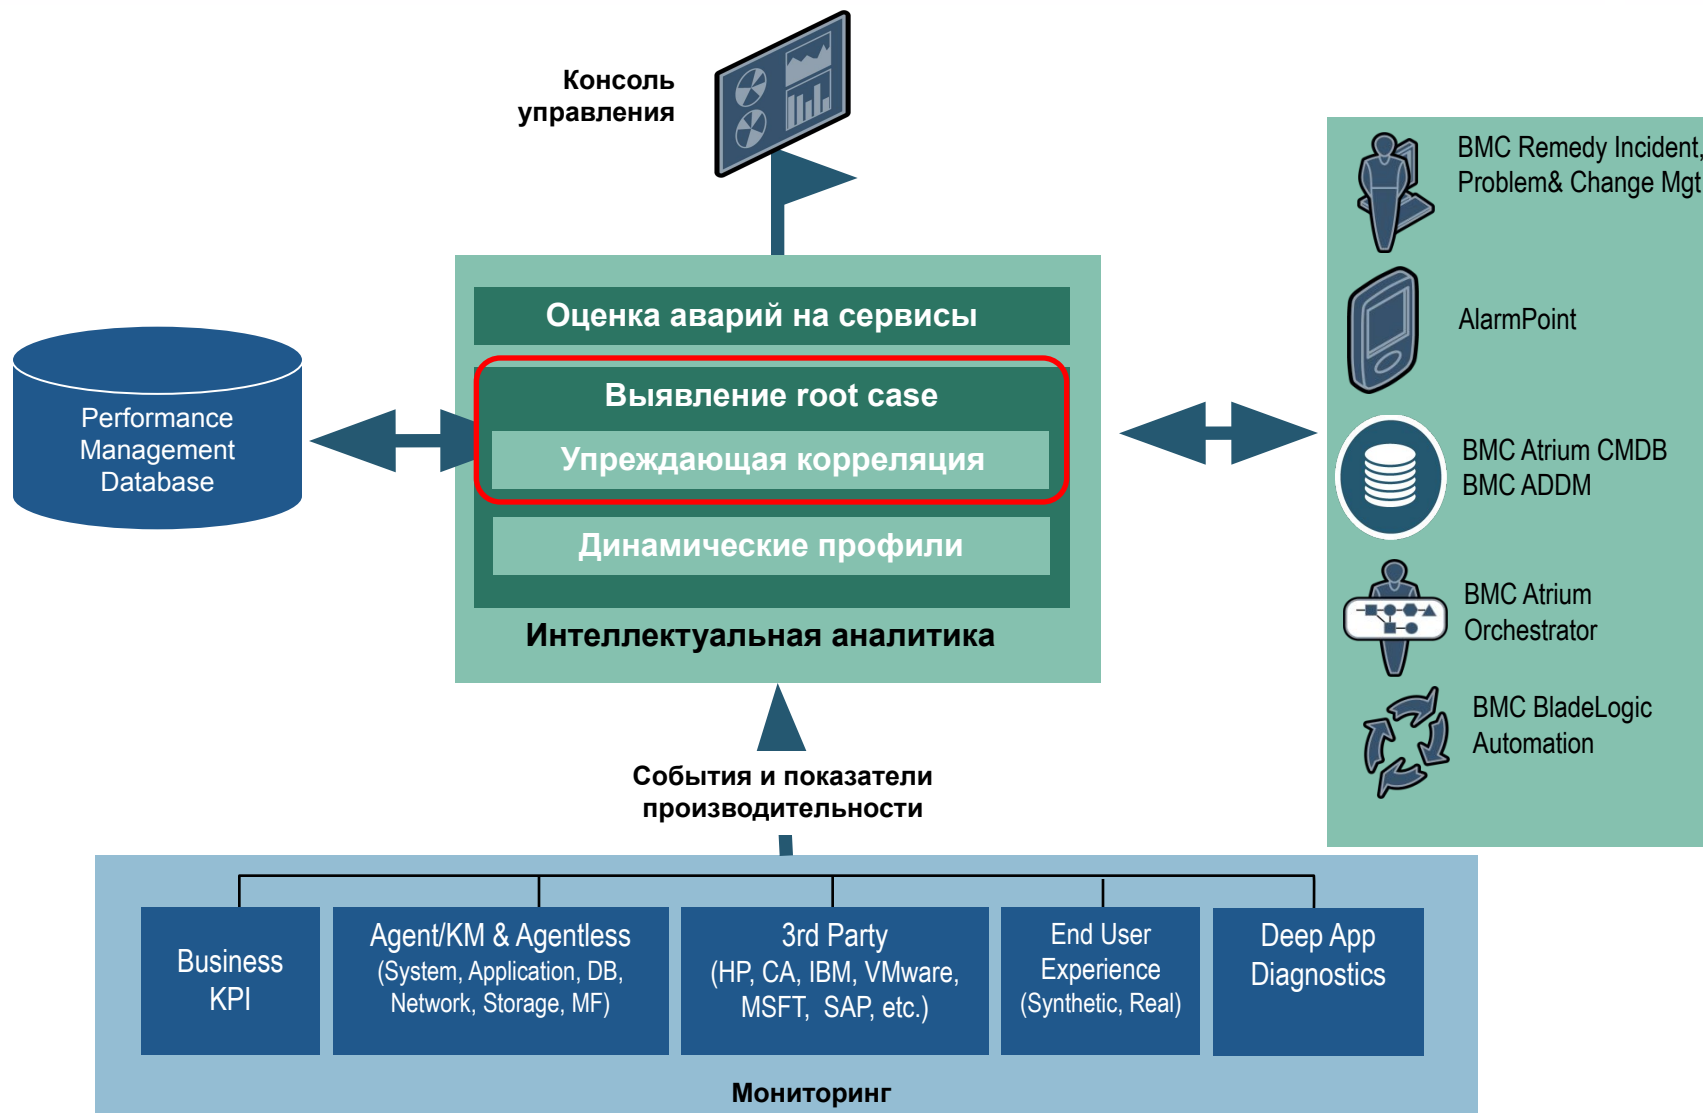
Консоль управления

Performance Management Database

Оценка аварий на сервисы

Выявление root case

Упреждающая корреляция

Динамические профили

Интеллектуальная аналитика

BMC Remedy Incident, Problem& Change Mgt

AlarmPoint

BMC Atrium CMDB
BMC ADDM

BMC Atrium Orchestrator

BMC BladeLogic Automation

События и показатели производительности

Business KPI

Agent/KM & Agentless
(System, Application, DB, Network, Storage, MF)

3rd Party
(HP, CA, IBM, VMware, MSFT, SAP, etc.)

End User Experience
(Synthetic, Real)

Deep App Diagnostics

Мониторинг